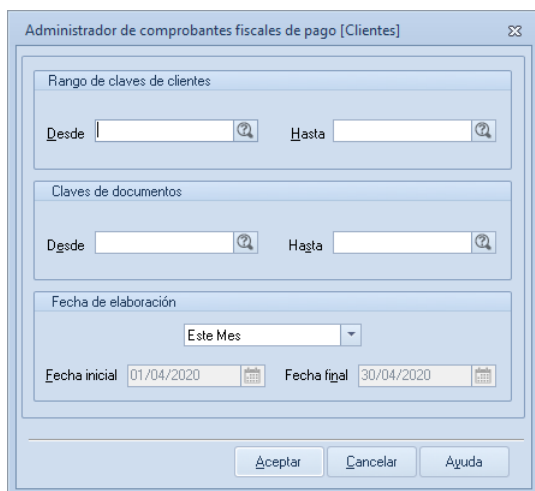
Administrador de comprobantes fiscales de pago [Clientes]

Rango de claves de clientes

Desde

Hasta

Claves de documentos

Desde

Hasta

Fecha de elaboración

Este Mes

Fecha inicial 01/04/2020

Fecha final 30/04/2020

Aceptar

Cancelar

Ayuda